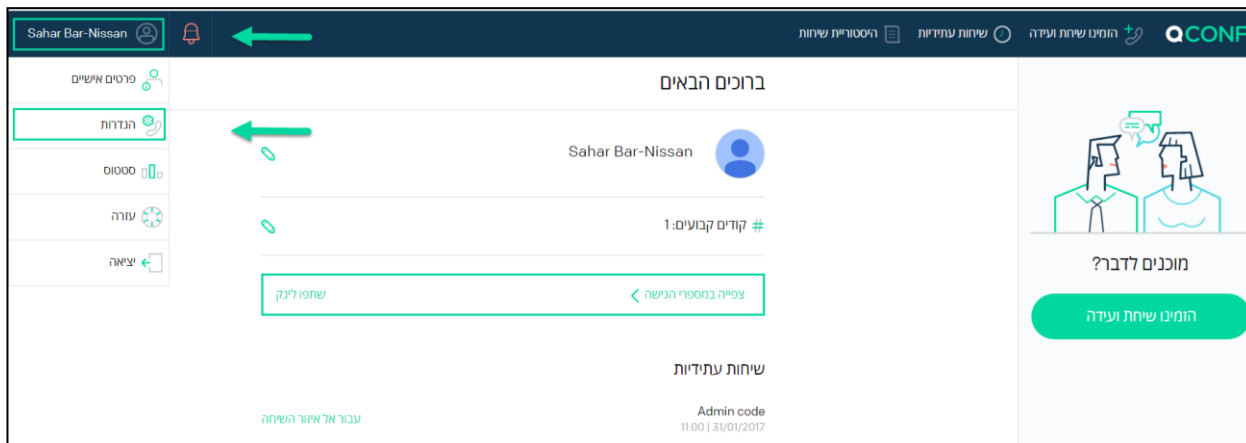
QCONF
הזמינו שיחת ועידה
שיחות עתידיות
היסטוריית שיחות
Sahar Bar-Nissan

פרטים אישיים
הגדרות
סטטוס
עזרה
יציאה

ברוכים הבאים
Sahar Bar-Nissan
קודים קבועים: 1
צפייה במספרי הגישה
שתפו לינק

שיחות עתידיות
Admin code
11:00 | 31/01/2017
עבור אל איזור השיחה

מוכנים לדבר?
הזמינו שיחת ועידה